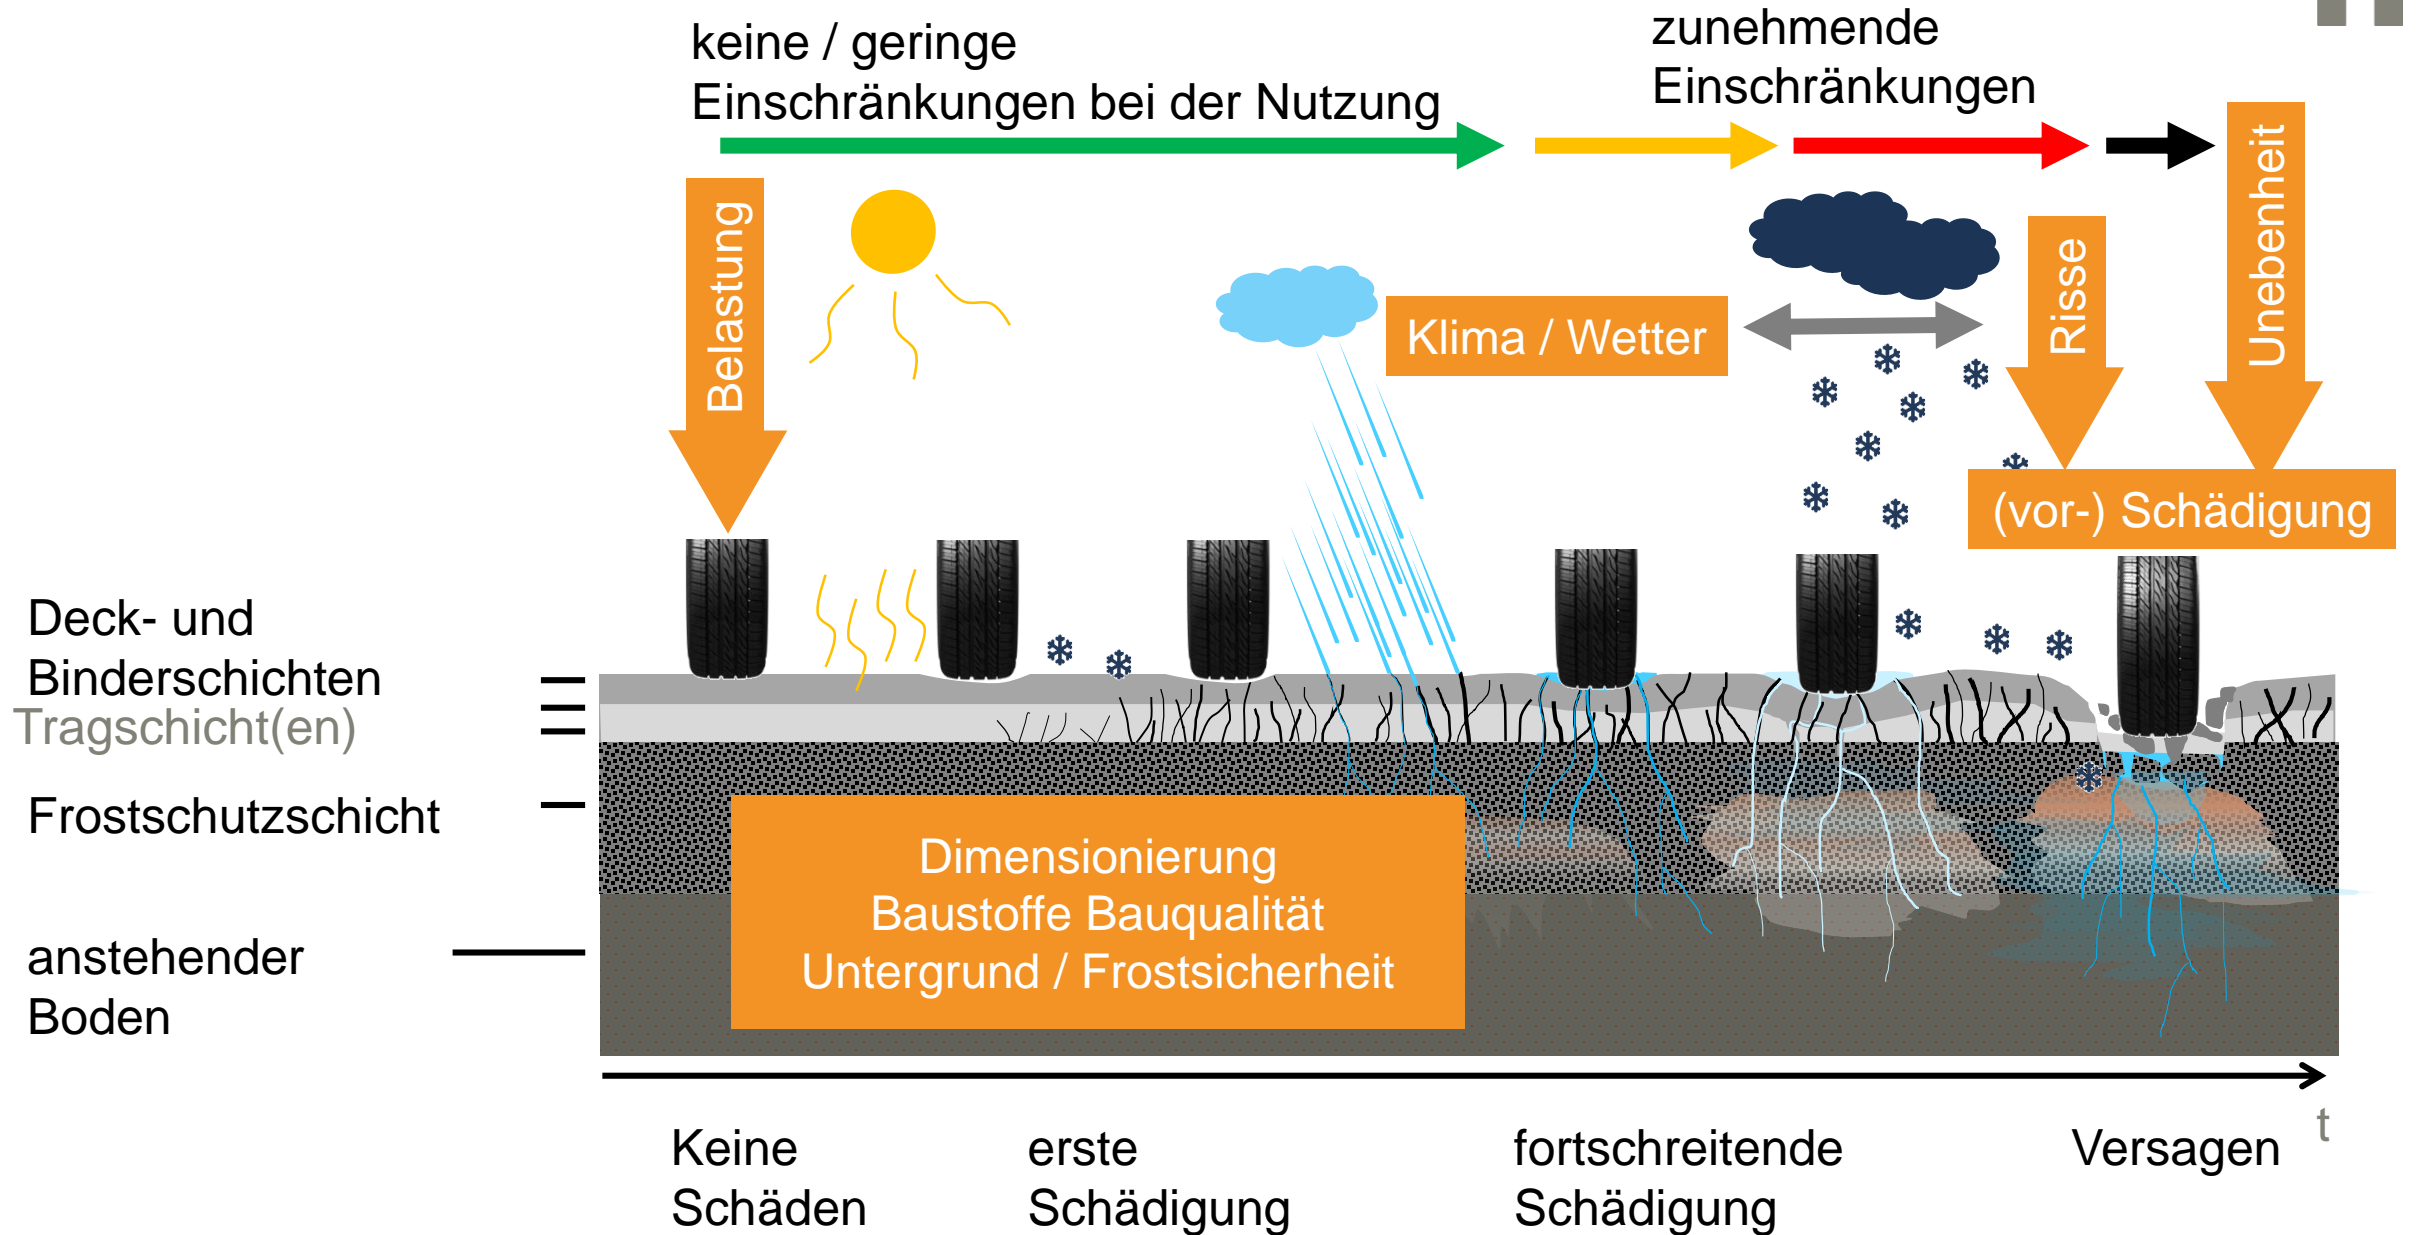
keine / geringe
Einschränkungen bei der Nutzung

zunehmende
Einschränkungen

Belastung

Klima / Wetter

Risse

Unebenheit

(vor-) Schädigung

Deck- und
Binderschichten

Tragschicht(en)

Frostschutzschicht

anstehender
Boden

Dimensionierung
Baustoffe Bauqualität
Untergrund / Frostsicherheit

t

Keine
Schäden

erste
Schädigung

fortschreitende
Schädigung

Versagen